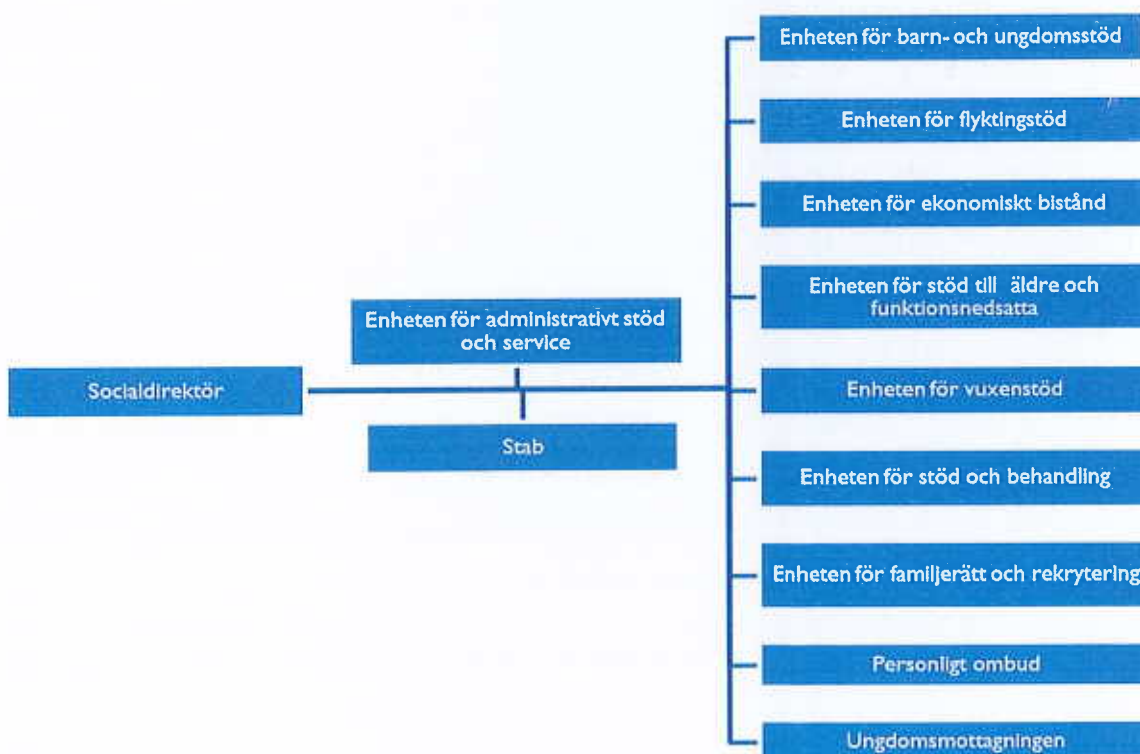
Socialdirektör

Enheten för administrativt stöd och service

Stab

Enheten för barn- och ungdomsstöd

Enheten för flyktingstöd

Enheten för ekonomiskt bistånd

Enheten för stöd till äldre och funktionsnedsatta

Enheten för vuxenstöd

Enheten för stöd och behandling

Enheten för familjerätt och rekrytering

Personligt ombud

Ungdomsmottagningen